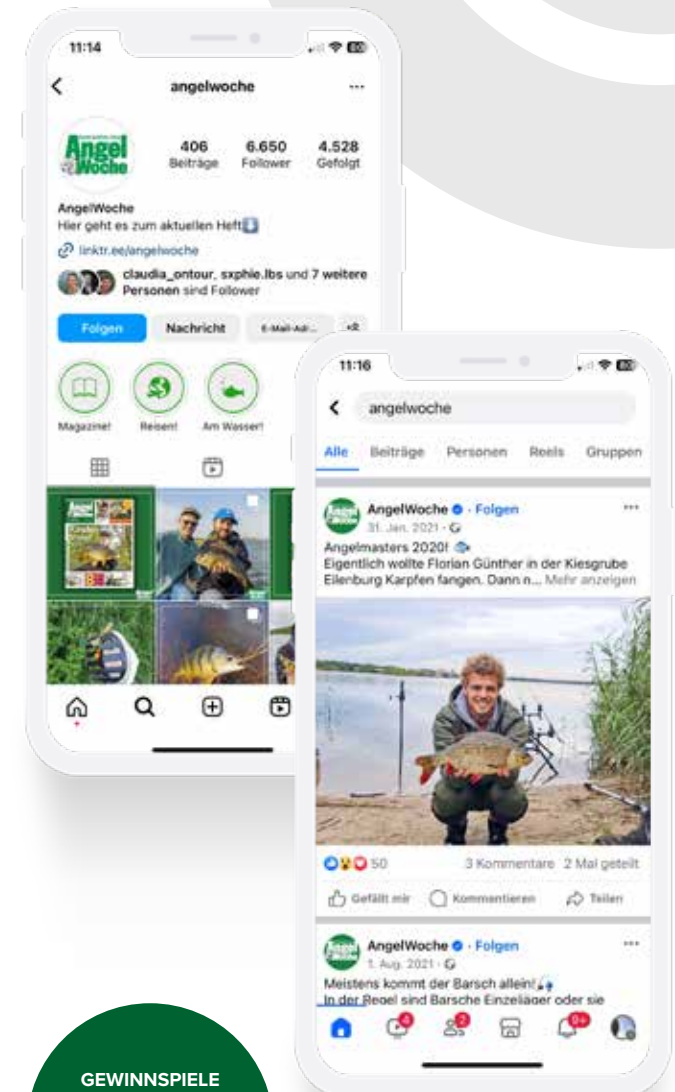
11:14

angelwoche

Angel Woche

406 Beiträge

6.650 Follower

4.528 Gefolgt

AngelWoche
Hier geht es zum aktuellen Heft

linktr.ee/angelwoche

claudia_ontour, sxphie.lbs und 7 weitere Personen sind Follower

Folgen

Nachricht

E-Mail-Adr...

Magazine!

Reisen!

Am Wasser!

11:16

angelwoche

Alle

Beiträge

Personen

Reels

Gruppen

AngelWoche · Folgen
31. Jan. 2021 ·

Angelmasters 2020!
Eigentlich wollte Florian Günther in der Kiesgrube Eilenburg Karpfen fangen. Dann n... Mehr anzeigen

50

3 Kommentare 2 Mal geteilt

Gefällt mir

Kommentieren

Teilen

AngelWoche · Folgen
1. Aug. 2021 ·

Meistens kommt der Barsch allein!
In der Regel sind Barsche Einzelgänger oder sie

4

2

9+

GEWINNSPIELE